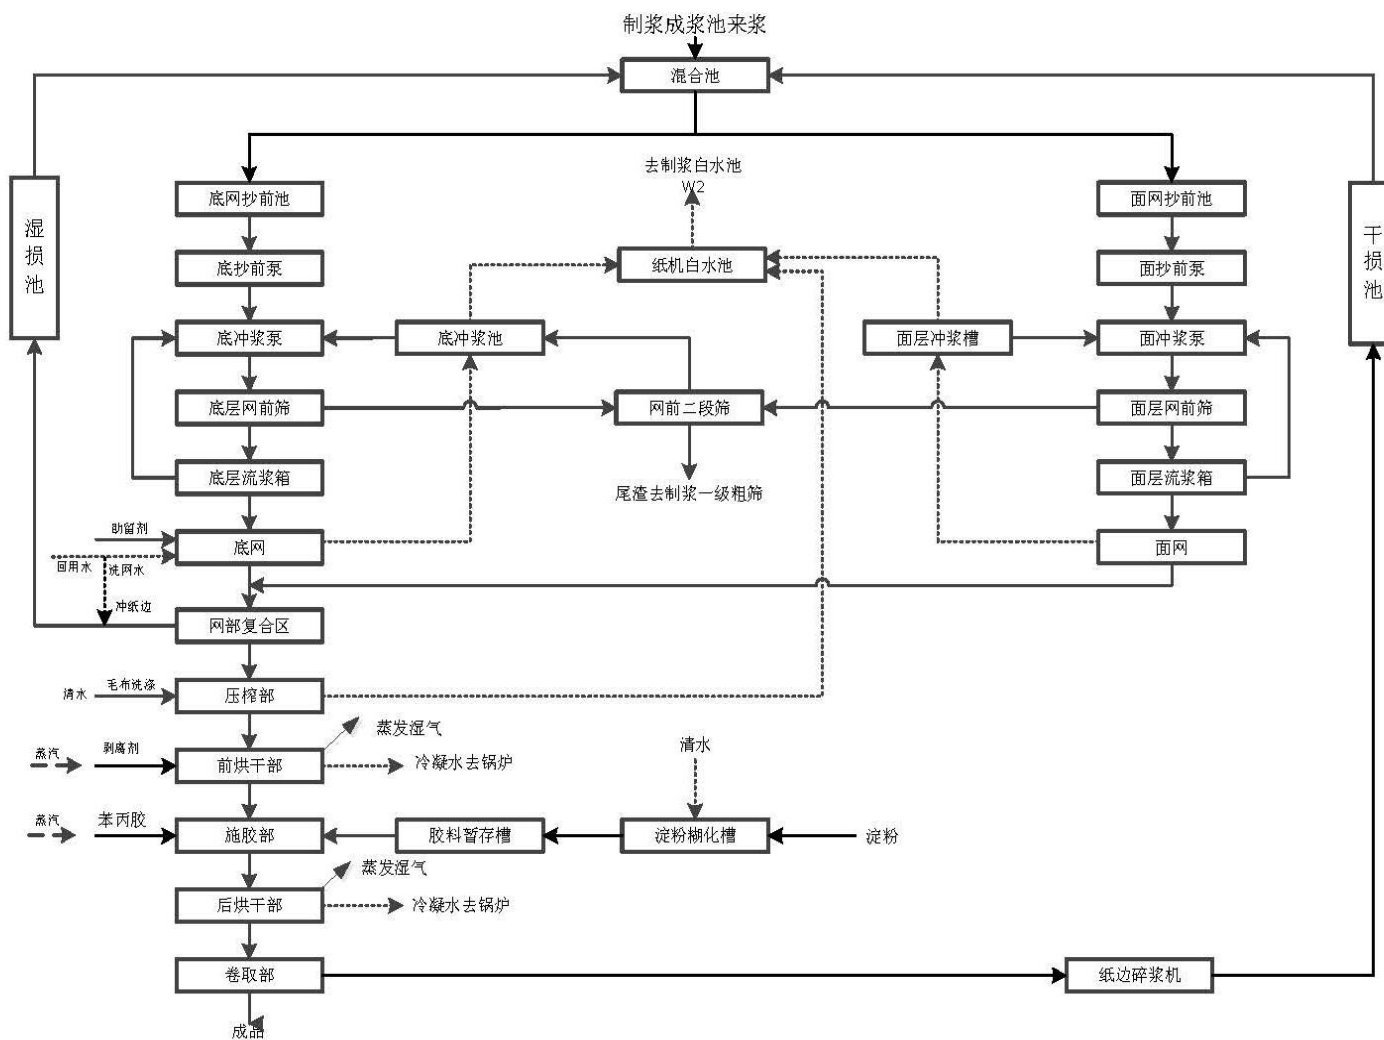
制浆成浆池来浆

混合池

湿损池

干损池

去制浆白水池
W2

底网抄前池

面网抄前池

底抄前泵

纸机白水池

面抄前泵

底冲浆泵

底冲浆池

面层冲浆槽

面冲浆泵

底层网前筛

网前二段筛

面层网前筛

底层流浆箱

尾渣去制浆一级粗筛

面层流浆箱

助留剂

底网

面网

回用水

洗网水

冲纸边

网部复合区

清水

毛布洗涤

压榨部

蒸发湿气

蒸汽

剥离剂

前烘干部

冷凝水去锅炉

清水

蒸汽

苯丙胶

施胶部

胶料暂存槽

淀粉糊化槽

淀粉

蒸发湿气

后烘干部

冷凝水去锅炉

卷取部

纸边碎浆机

成品